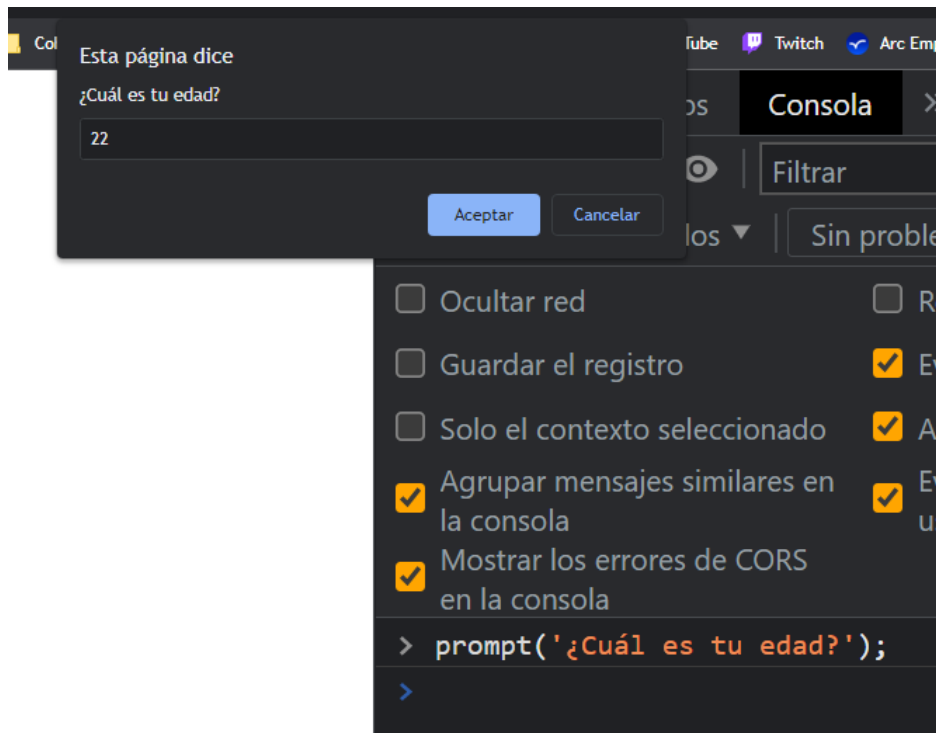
Col

Esta página dice

¿Cuál es tu edad?

22

Aceptar Cancelar

Tube Twitch Arc Emp

os Consola

Filtrar

los ▼ Sin proble

Ocultar red

R

Guardar el registro

E

Solo el contexto seleccionado

A

Agrupar mensajes similares en la consola

E u

Mostrar los errores de CORS en la consola

> prompt('¿Cuál es tu edad?');

>